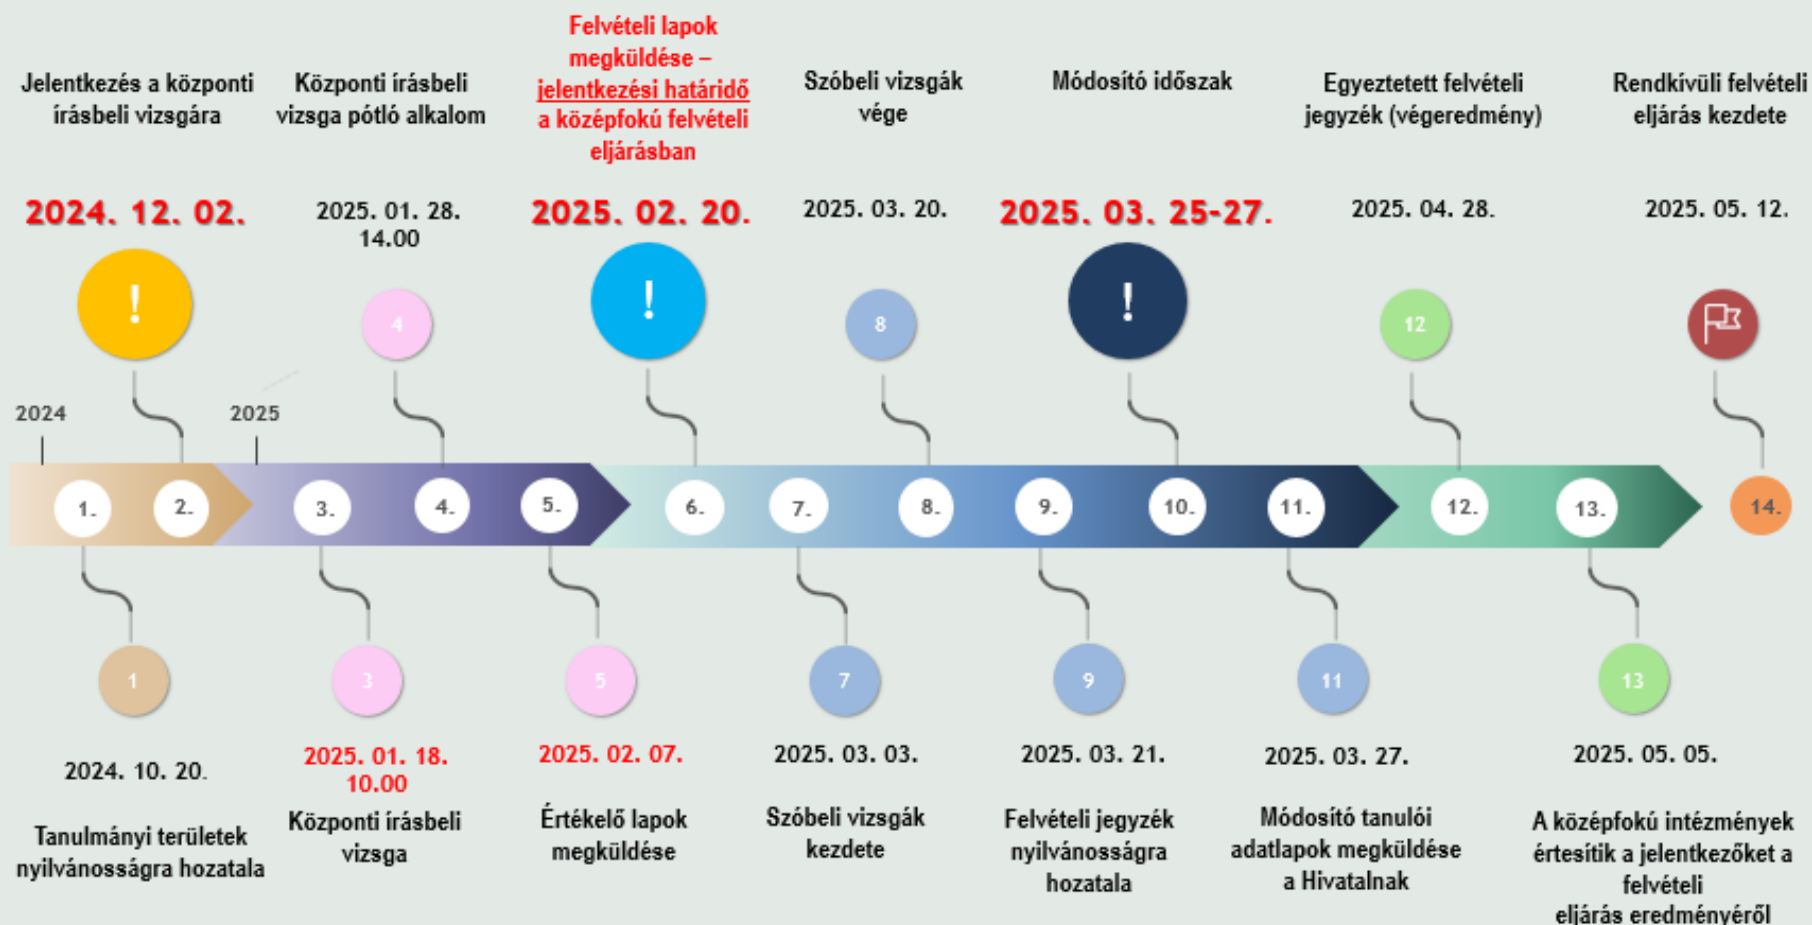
Jelentkezés a központi írásbeli vizsgára

2024. 12. 02.

Központi írásbeli vizsga pótló alkalom

2025. 01. 28. 14.00

Felvételi lapok megküldése – jelentkezési határidő a középfokú felvételi eljárásban

2025. 02. 20.

Szóbeli vizsgák vége

2025. 03. 20.

Módosító időszak

2025. 03. 25-27.

Egyeztetett felvételi jegyzék (végeredmény)

2025. 04. 28.

Rendkívüli felvételi eljárás kezdete

2025. 05. 12.

!

4

!

8

!

12

2024

2025

1. 2. 3. 4. 5. 6. 7. 8. 9. 10. 11. 12. 13. 14.

1

3

5

7

9

11

13

2024. 10. 20.

Tanulmányi területek nyilvánosságra hozatala

2025. 01. 18. 10.00

Központi írásbeli vizsga

2025. 02. 07.

Értékelő lapok megküldése

2025. 03. 03.

Szóbeli vizsgák kezdete

2025. 03. 21.

Felvételi jegyzék nyilvánosságra hozatala

2025. 03. 27.

Módosító tanulói adatlapok megküldése a Hivatalnak

2025. 05. 05.

A középfokú intézmények értesítik a jelentkezőket a felvételi eljárás eredményéről